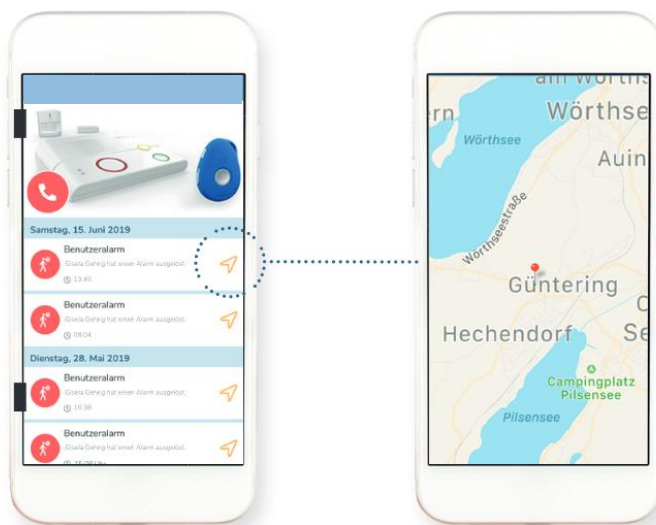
Samstag, 15. Juni 2019

Benutzeralarm
Gisela Gehrig hat einen Alarm ausgelöst.
13:49

Benutzeralarm
Gisela Gehrig hat einen Alarm ausgelöst.
08:04

Dienstag, 28. Mai 2019

Benutzeralarm
Gisela Gehrig hat einen Alarm ausgelöst.
16:38

Benutzeralarm
Gisela Gehrig hat einen Alarm ausgelöst.
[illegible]

am Wörths
Wörthse
ern
Wörthsee
Auin
Wörthseestraße
Güntering
Hechendorf
Se
Campingplatz Pilsensee
Pilsensee